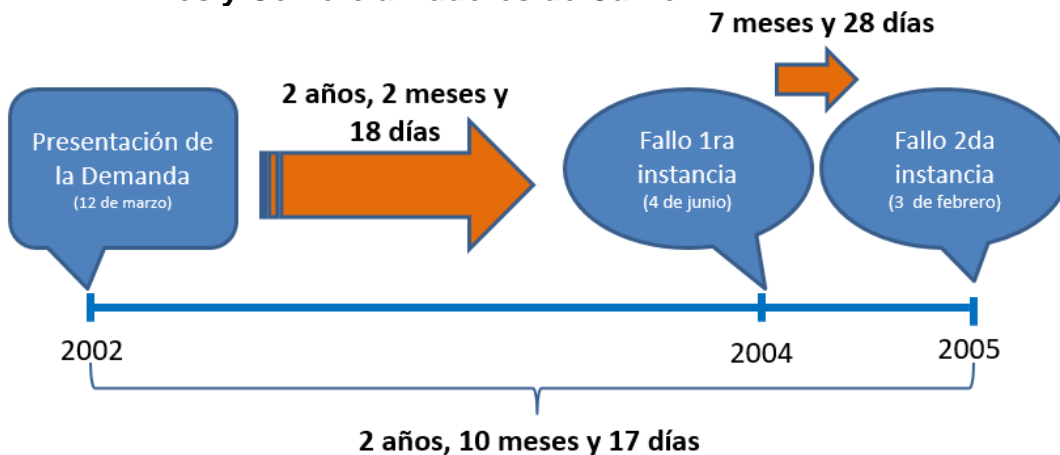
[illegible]

7 meses y 28 días

2 años, 2 meses y 18 días

Presentación de la Demanda
(12 de marzo)

Fallo 1ra instancia
(4 de junio)

Fallo 2da instancia
(3 de febrero)

2002

2004

2005

2 años, 10 meses y 17 días